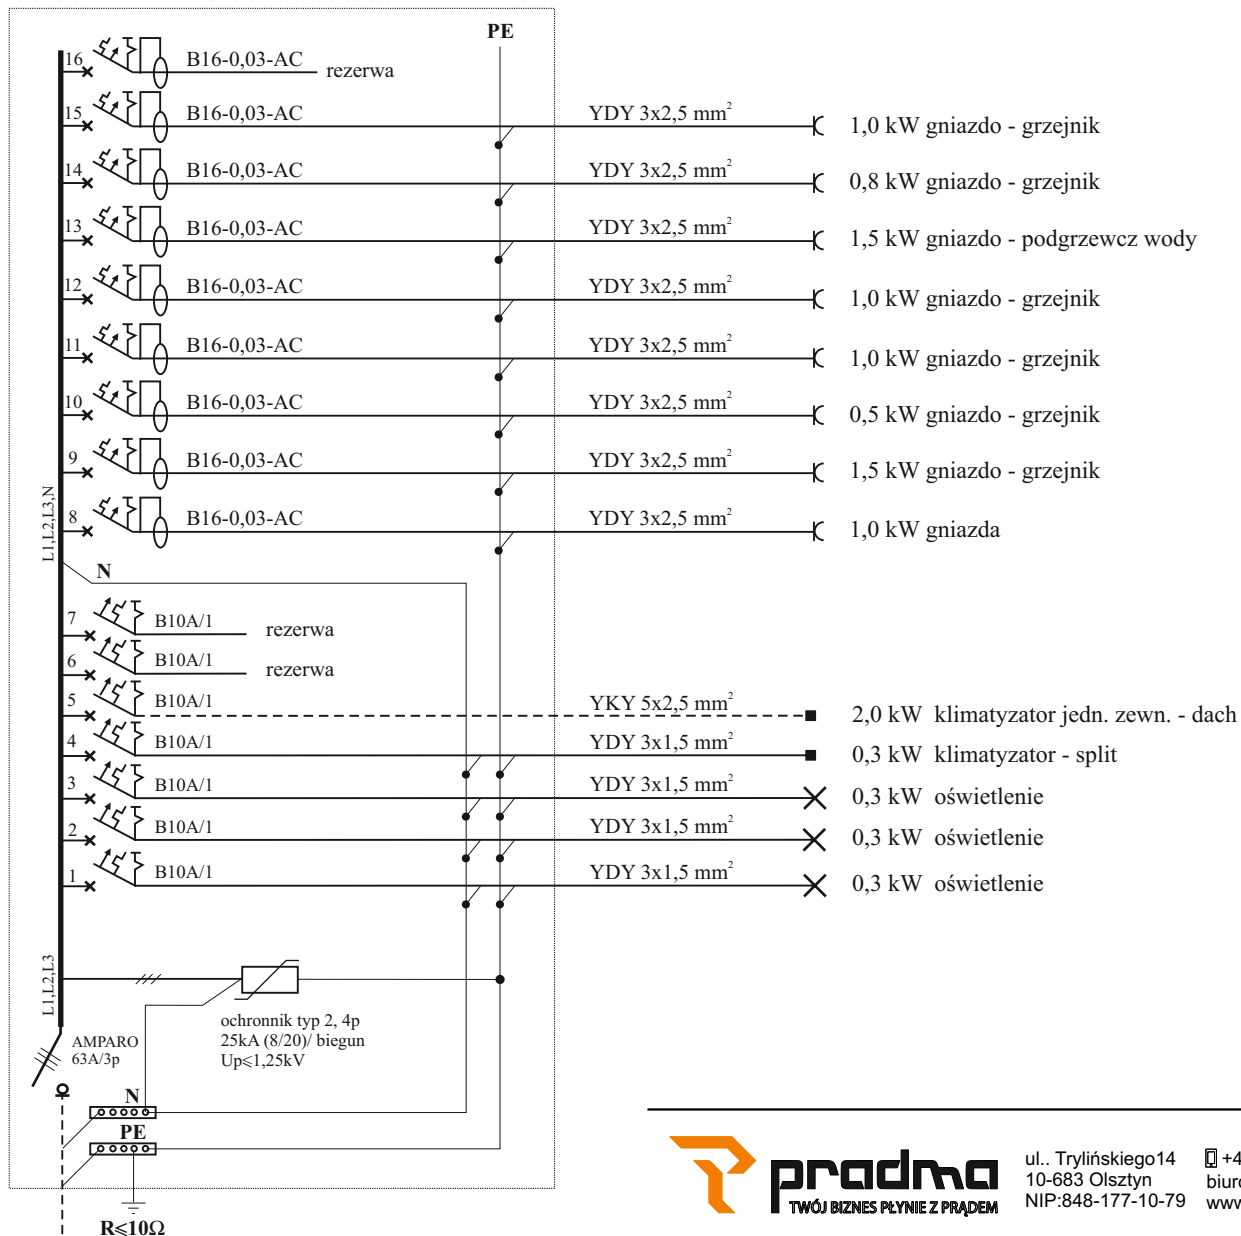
PE

16 B16-0,03-AC rezerwa

15 B16-0,03-AC YDY 3x2,5 mm$^2$ 1,0 kW gniazdo - grzejnik

14 B16-0,03-AC YDY 3x2,5 mm$^2$ 0,8 kW gniazdo - grzejnik

13 B16-0,03-AC YDY 3x2,5 mm$^2$ 1,5 kW gniazdo - podgrzewcz wody

12 B16-0,03-AC YDY 3x2,5 mm$^2$ 1,0 kW gniazdo - grzejnik

11 B16-0,03-AC YDY 3x2,5 mm$^2$ 1,0 kW gniazdo - grzejnik

10 B16-0,03-AC YDY 3x2,5 mm$^2$ 0,5 kW gniazdo - grzejnik

9 B16-0,03-AC YDY 3x2,5 mm$^2$ 1,5 kW gniazdo - grzejnik

8 B16-0,03-AC YDY 3x2,5 mm$^2$ 1,0 kW gniazda

L1,L2,L3,N

N

7 B10A/1 rezerwa

6 B10A/1 rezerwa

5 B10A/1 YKY 5x2,5 mm$^2$ 2,0 kW klimatyzator jedn. zewn. - dach

4 B10A/1 YDY 3x1,5 mm$^2$ 0,3 kW klimatyzator - split

3 B10A/1 YDY 3x1,5 mm$^2$ 0,3 kW oświetlenie

2 B10A/1 YDY 3x1,5 mm$^2$ 0,3 kW oświetlenie

1 B10A/1 YDY 3x1,5 mm$^2$ 0,3 kW oświetlenie

L1,L2,L3

ochronnik typ 2, 4p
25kA (8/20)/ biegun
Up⩽1,25kV

AMPARO
63A/3p

N

PE

R⩽10Ω

pradma
TWÓJ BIZNES PŁYNIE Z PRĄDEM

ul.. Trylińskiego14
10-683 Olsztyn
NIP:848-177-10-79

+4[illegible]
biur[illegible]
ww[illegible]